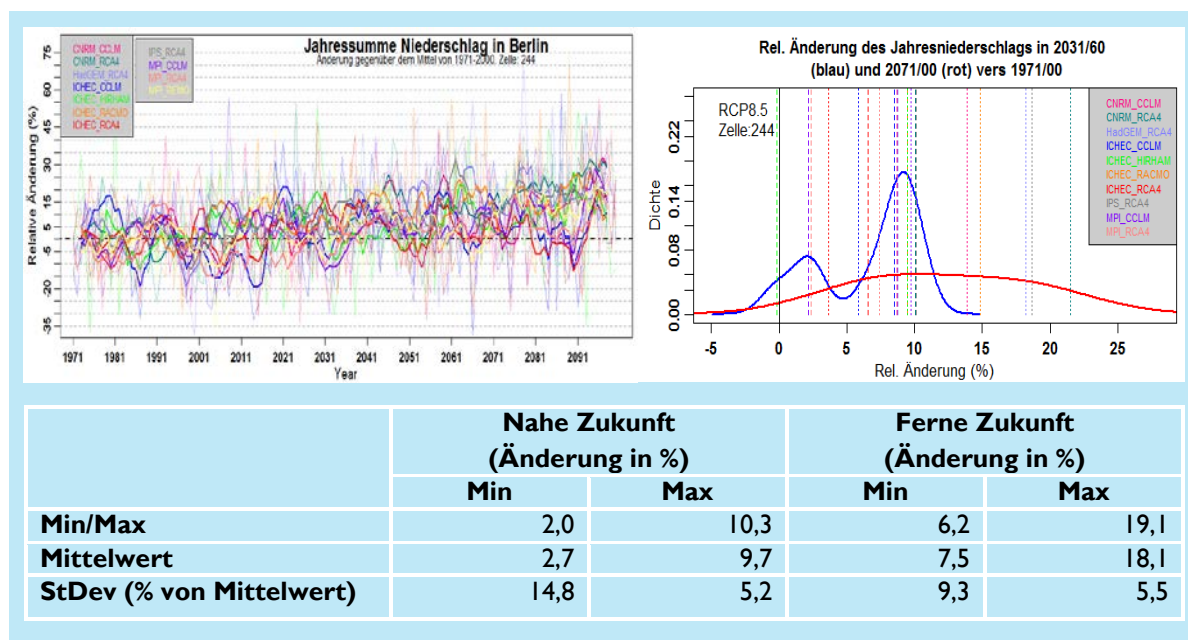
Jahressumme Niederschlag in Berlin
Änderung gegenüber dem Mittel von 1971-2000. Zelle: 244

CNRM_CCLM
CNRM_RCA4
HadGEM_RCA4
ICHEC_CCLM
ICHEC_HIRHAM
ICHEC_RACMO
ICHEC_RCA4
IPS_RCA4
MPI_CCLM
MPI_RCA4
MPI_REMO

Relative Änderung (%)
75 60 45 30 15 0 -20 -35

1971 1981 1991 2001 2011 2021 2031 2041 2051 2061 2071 2081 2091
Year

Rel. Änderung des Jahresniederschlags in 2031/60 (blau) und 2071/00 (rot) vers 1971/00

RCP8.5
Zelle:244

CNRM_CCLM
CNRM_RCA4
HadGEM_RCA4
ICHEC_CCLM
ICHEC_HIRHAM
ICHEC_RACMO
ICHEC_RCA4
IPS_RCA4
MPI_CCLM
MPI_RCA4

Dichte
0.00 0.08 0.14 0.22
-5 0 5 10 15 20 25
Rel. Änderung (%)

| | Nahe Zukunft (Änderung in %) | | Ferne Zukunft (Änderung in %) | |
|---|---|---|---|---|
| | Min | Max | Min | Max |
| Min/Max | 2,0 | 10,3 | 6,2 | 19,1 |
| Mittelwert | 2,7 | 9,7 | 7,5 | 18,1 |
| StDev (% von Mittelwert) | 14,8 | 5,2 | 9,3 | 5,5 |